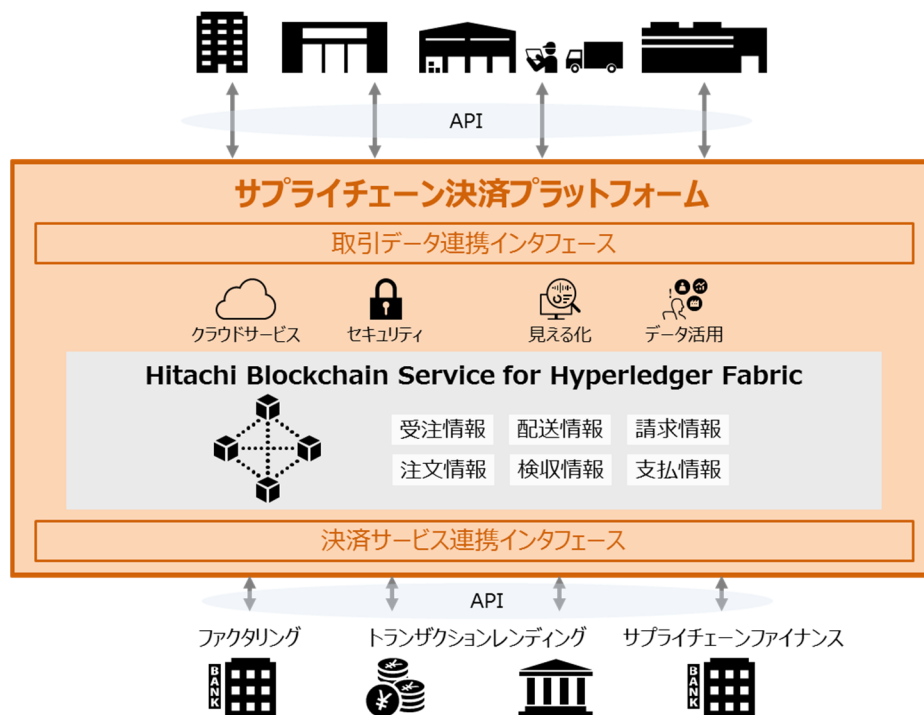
API

サプライチェーン決済プラットフォーム

取引データ連携インタフェース

クラウドサービス

セキュリティ

見える化

データ活用

Hitachi Blockchain Service for Hyperledger Fabric

受注情報

配送情報

請求情報

注文情報

検収情報

支払情報

決済サービス連携インタフェース

API

ファクタリング

トランザクションレンディング

サプライチェーンファイナンス

BANK

BANK